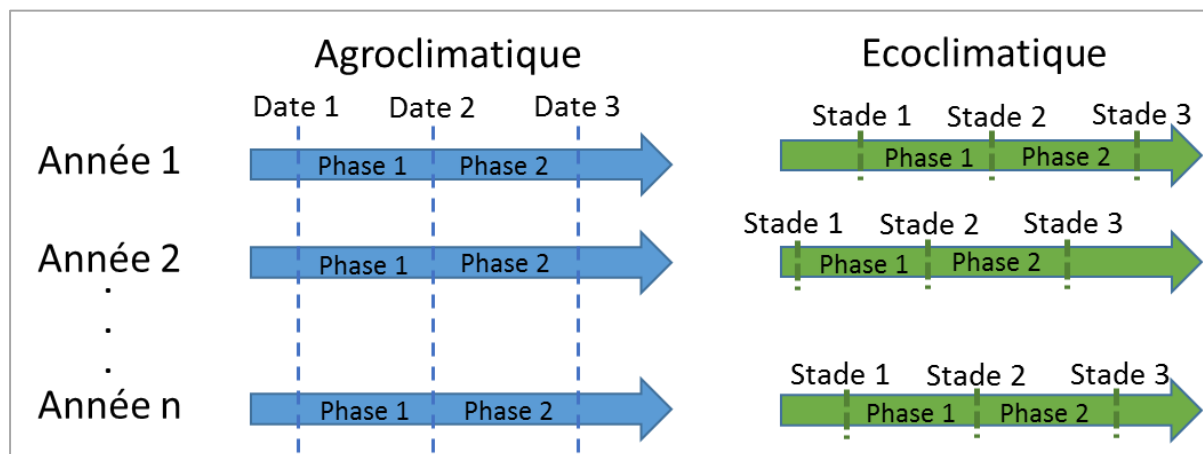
Agroclimatique

Ecoclimatique

Date 1 Date 2 Date 3

Stade 1 Stade 2 Stade 3

Année 1

Phase 1 Phase 2

Phase 1 Phase 2

Stade 1 Stade 2 Stade 3

Année 2

Phase 1 Phase 2

Phase 1 Phase 2

.
.
.

Stade 1 Stade 2 Stade 3

Année n

Phase 1 Phase 2

Phase 1 Phase 2